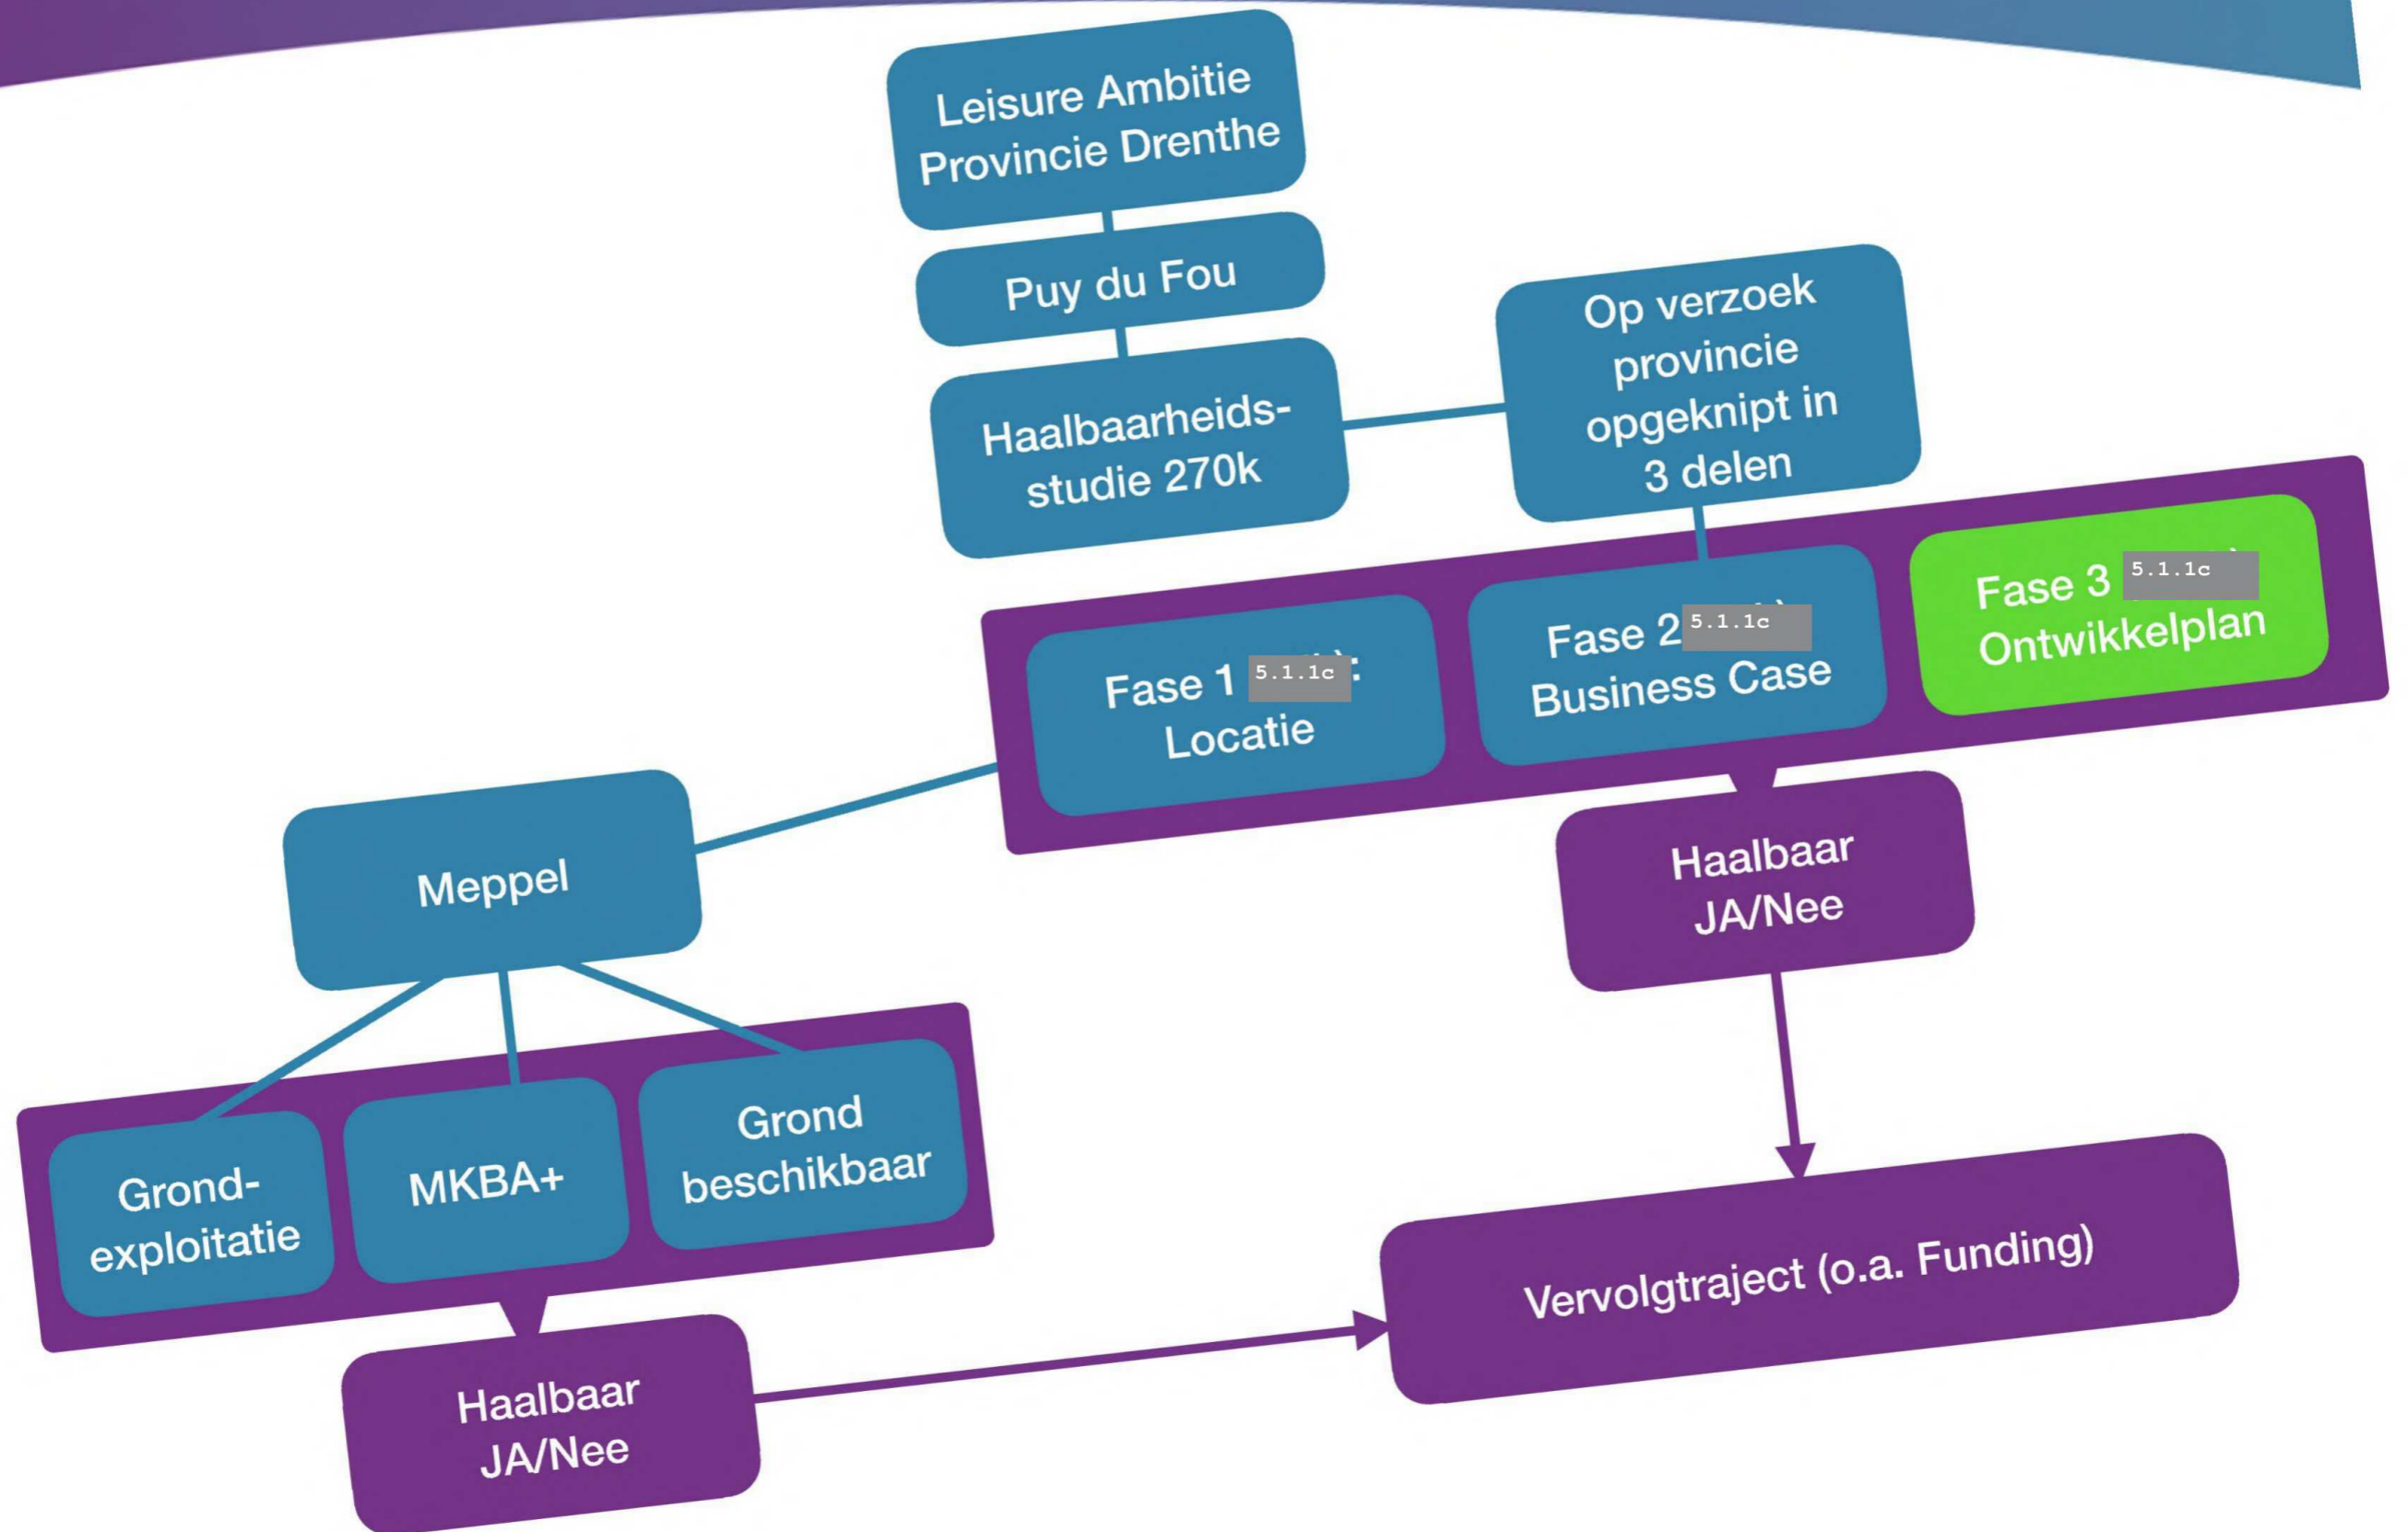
Leisure Ambitie Provincie Drenthe

Puy du Fou

Haalbaarheidsstudie 270k

Op verzoek provincie opgeknipt in 3 delen

Fase 1 5.1.1c: Locatie

Fase 2 5.1.1c Business Case

Fase 3 5.1.1c Ontwikkelplan

Meppel

Haalbaar JA/Nee

Grondexploitatie

MKBA+

Grond beschikbaar

Haalbaar JA/Nee

Vervolgtraject (o.a. Funding)